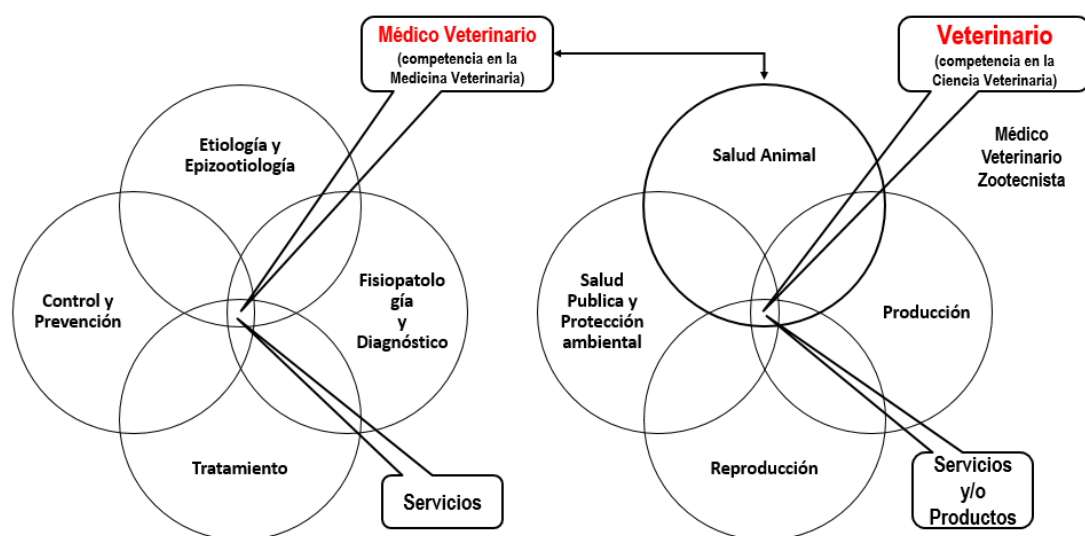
Médico Veterinario
(competencia en la Medicina Veterinaria)

Etiología y Epizootiología

Control y Prevención

Fisiopatología y Diagnóstico

Tratamiento

Servicios

Veterinario
(competencia en la Ciencia Veterinaria)

Médico Veterinario Zootecnista

Salud Animal

Salud Publica y Protección ambiental

Producción

Reproducción

Servicios y/o Productos